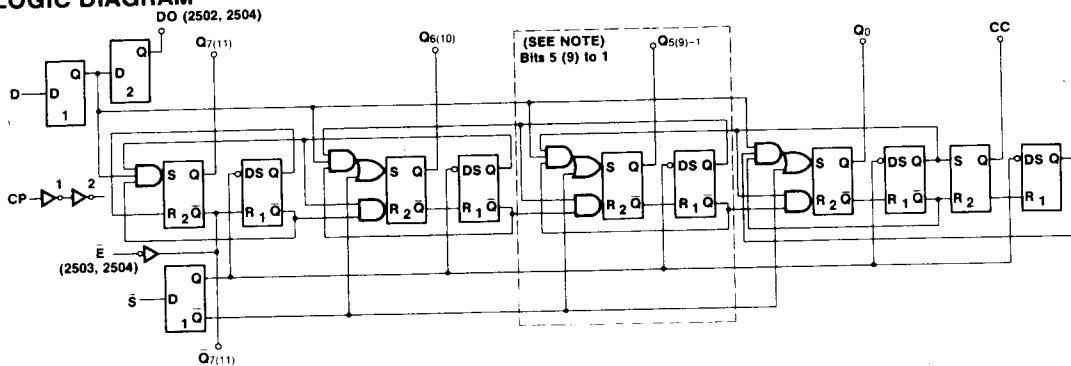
LOGIC DIAGRAM

DO (2502, 2504)

$Q_{7(11)}$

$Q_{6(10)}$

(SEE NOTE) Bits 5 (9) to 1

$Q_{5(9)-1}$

$Q_0$

CC

D

D Q 1

D Q 2

CP 1 2

S Q R 2 $\bar{Q}$

DS Q R 1 $\bar{Q}$

S Q R 2 $\bar{Q}$

DS Q R 1 $\bar{Q}$

S Q R 2 $\bar{Q}$

DS Q R 1 $\bar{Q}$

S Q R 2 $\bar{Q}$

DS Q R 1 $\bar{Q}$

S Q R 2

DS Q R 1

$\bar{E}$ (2503, 2504)

$\bar{S}$

D Q 1 $\bar{Q}$

$\bar{Q}_{7(11)}$